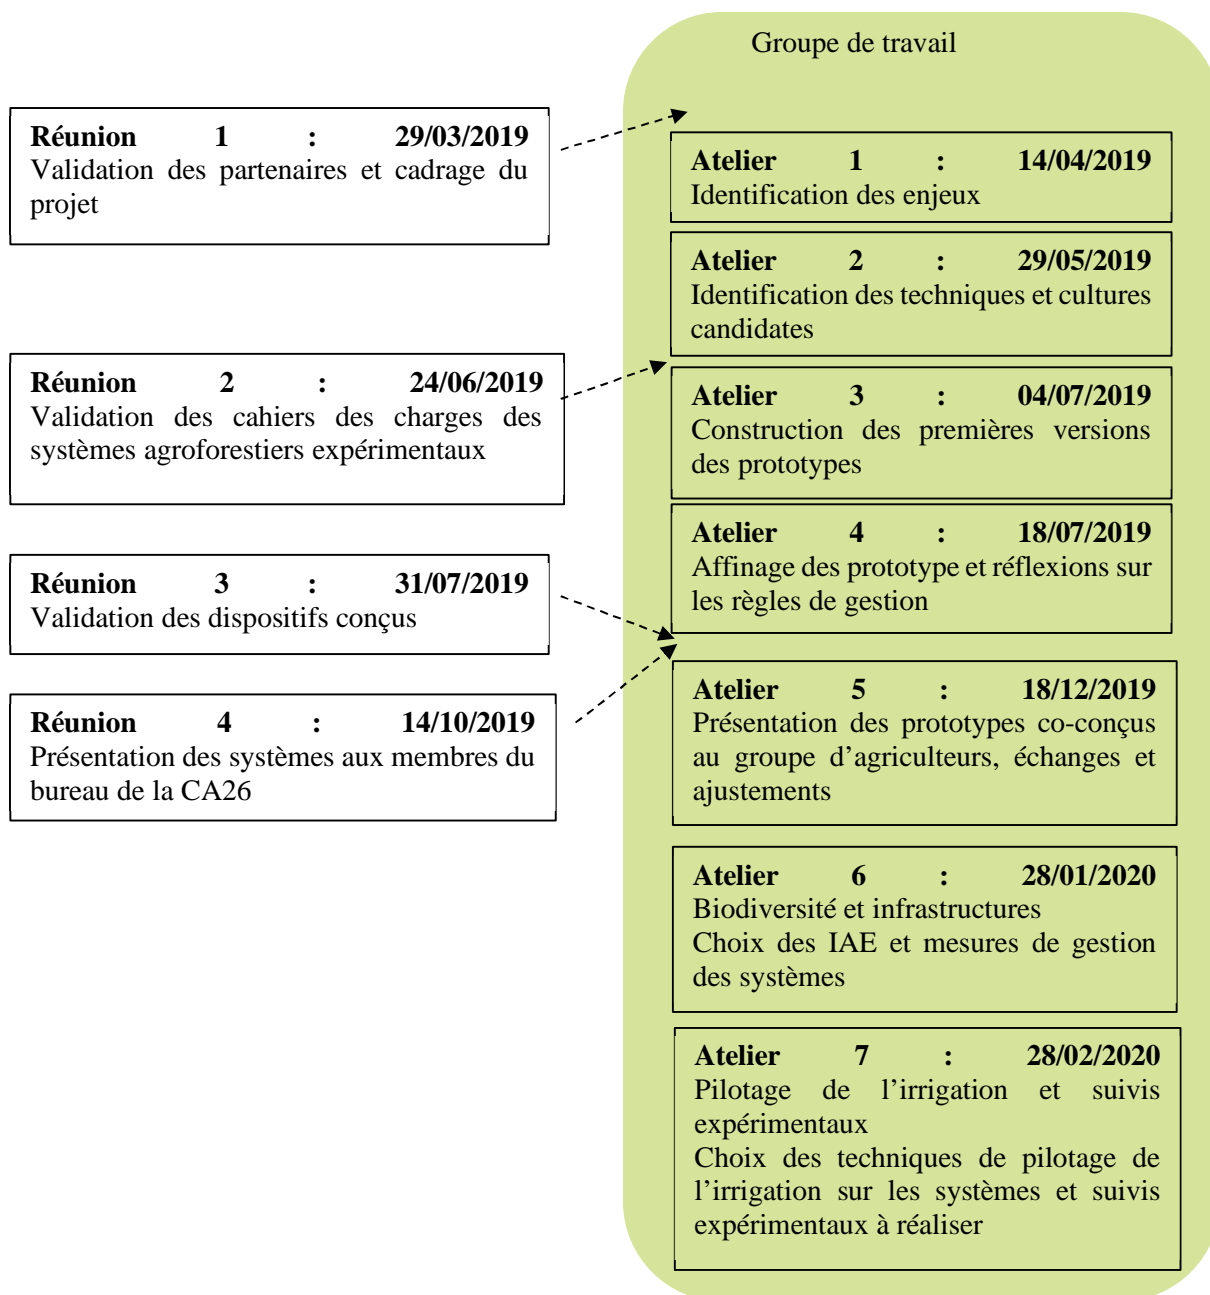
Groupe de travail

Réunion 1 : 29/03/2019
Validation des partenaires et cadrage du projet

Atelier 1 : 14/04/2019
Identification des enjeux

Atelier 2 : 29/05/2019
Identification des techniques et cultures candidates

Réunion 2 : 24/06/2019
Validation des cahiers des charges des systèmes agroforestiers expérimentaux

Atelier 3 : 04/07/2019
Construction des premières versions des prototypes

Atelier 4 : 18/07/2019
Affinage des prototype et réflexions sur les règles de gestion

Réunion 3 : 31/07/2019
Validation des dispositifs conçus

Réunion 4 : 14/10/2019
Présentation des systèmes aux membres du bureau de la CA26

Atelier 5 : 18/12/2019
Présentation des prototypes co-conçus au groupe d'agriculteurs, échanges et ajustements

Atelier 6 : 28/01/2020
Biodiversité et infrastructures
Choix des IAE et mesures de gestion des systèmes

Atelier 7 : 28/02/2020
Pilotage de l'irrigation et suivis expérimentaux
Choix des techniques de pilotage de l'irrigation sur les systèmes et suivis expérimentaux à réaliser